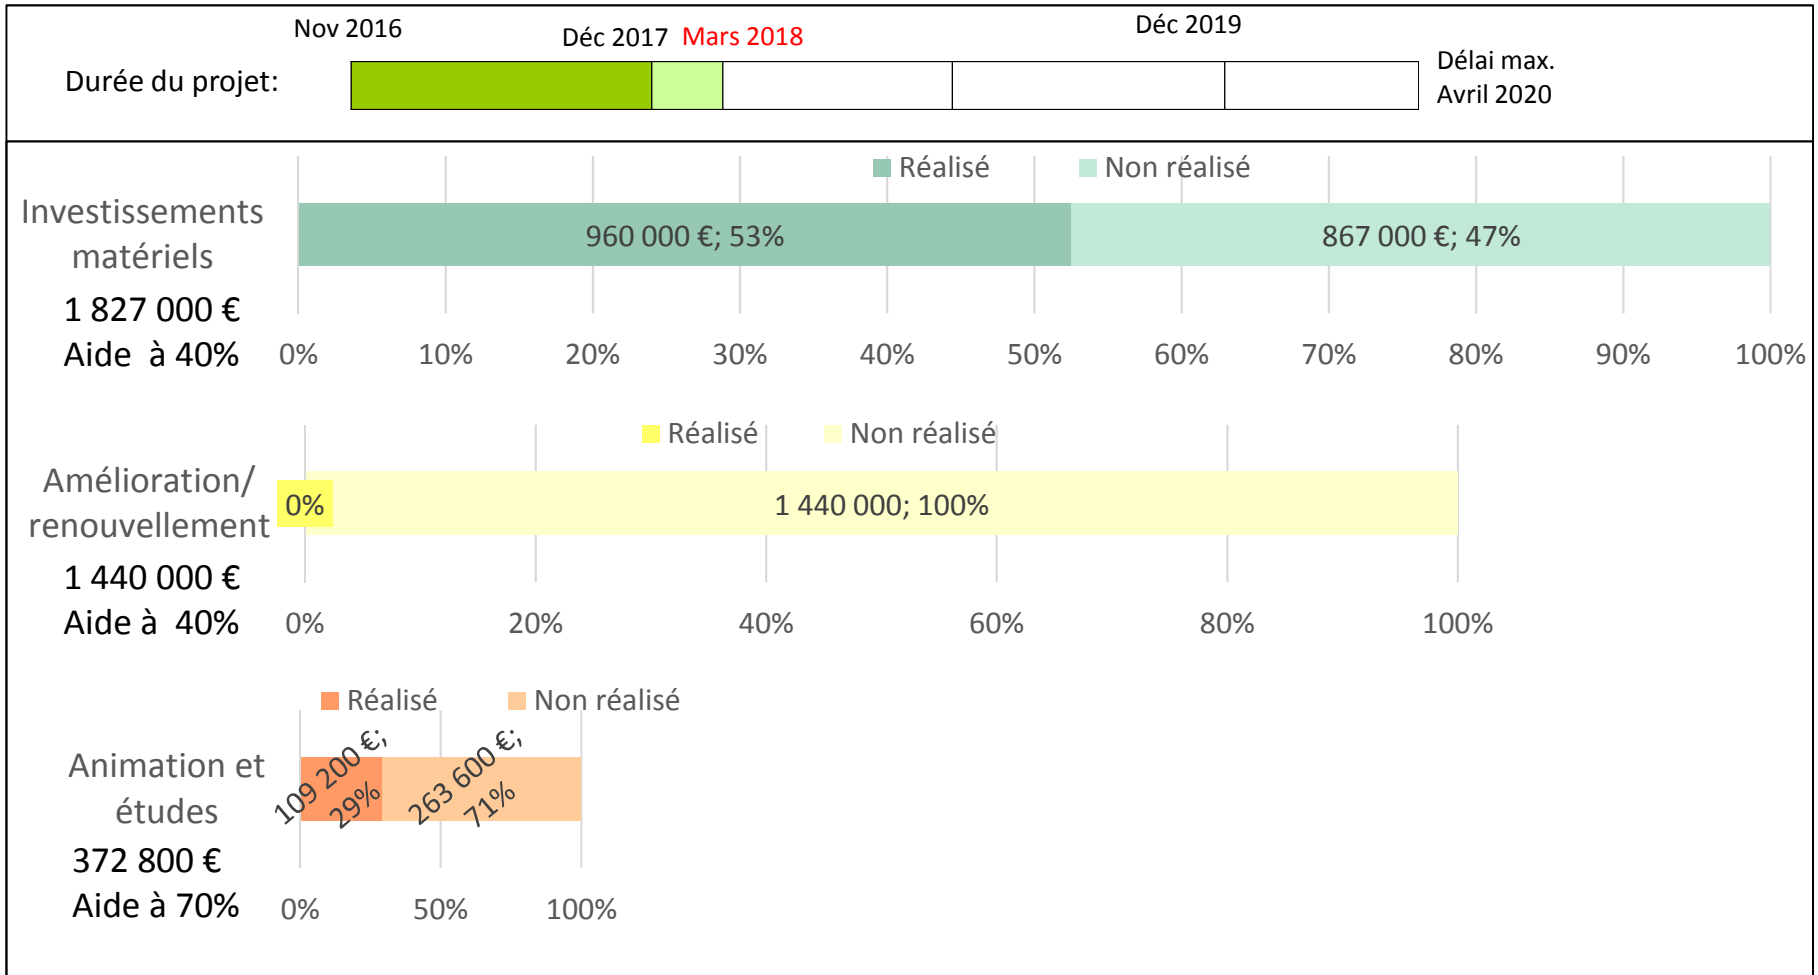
Nov 2016

Déc 2017 Mars 2018

Déc 2019

Durée du projet:

Délai max.
Avril 2020

Réalisé Non réalisé

Investissements matériels

1 827 000 €

Aide à 40%

960 000 €; 53%

867 000 €; 47%

0% 10% 20% 30% 40% 50% 60% 70% 80% 90% 100%

Réalisé Non réalisé

Amélioration/ renouvellement

1 440 000 €

Aide à 40%

0%

1 440 000; 100%

0% 20% 40% 60% 80% 100%

Réalisé Non réalisé

Animation et études

372 800 €

Aide à 70%

109 200 €; 29%

263 600 €; 71%

0% 50% 100%